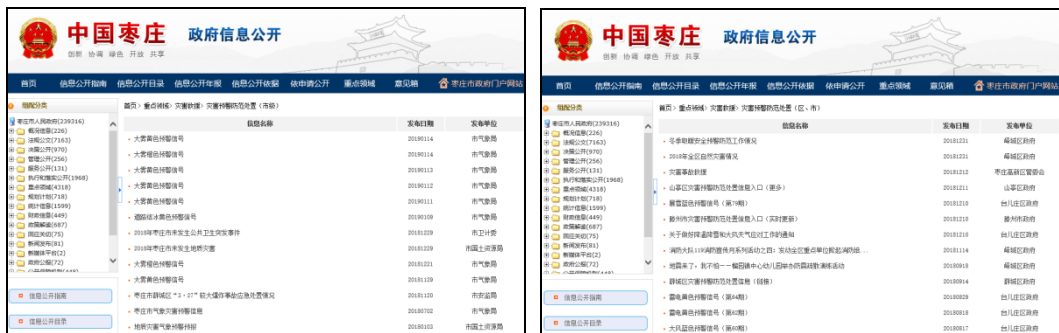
中国枣庄 政府信息公开
创新 协调 绿色 开放 共享

首页 信息公开指南 信息公开目录 信息公开年报 信息公开依据 依申请公开 重点领域 意见箱 枣庄市政府门户网站

组配分类
枣庄市人民政府(239316)
概况信息(226)
法规公文(7163)
决策公开(970)
管理公开(256)
服务公开(131)
执行和落实公开(1968)
重点领域(4318)
规划计划(718)
统计信息(1599)
财政信息(449)
政策解读(687)
回应关切(75)
新闻发布(81)
新媒体平台(2)
政府公报(72)

信息公开指南
信息公开目录

首页 > 重点领域 > 灾害救援 > 灾害预警防范处置(市级)

| 信息名称 | 发布日期 | 发布单位 |
|---|---|---|
| 大雾黄色预警信号 | 20190114 | 市气象局 |
| 大雾橙色预警信号 | 20190114 | 市气象局 |
| 大雾黄色预警信号 | 20190113 | 市气象局 |
| 大雾黄色预警信号 | 20190112 | 市气象局 |
| 大雾黄色预警信号 | 20190111 | 市气象局 |
| 道路结冰黄色预警信号 | 20190109 | 市气象局 |
| 2018年枣庄市未发生公共卫生突发事件 | 20181229 | 市卫计委 |
| 2018年枣庄市未发生地质灾害 | 20181229 | 市国土资源局 |
| 大雾黄色预警信号 | 20181221 | 市气象局 |
| 大雾黄色预警信号 | 20181129 | 市气象局 |
| 枣庄市薛城区"3·27"较大爆炸事故应急处置情况 | 20181120 | 市安监局 |
| 枣庄市气象灾害预警信息 | 20181102 | 市气象局 |
| 地质灾害气象预警预报 | 20181003 | 市国土资源局 |

中国枣庄 政府信息公开
创新 协调 绿色 开放 共享

首页 信息公开指南 信息公开目录 信息公开年报 信息公开依据 依申请公开 重点领域 意见箱 枣庄市政府门户网站

组配分类
枣庄市人民政府(239316)
概况信息(226)
法规公文(7163)
决策公开(970)
管理公开(256)
服务公开(131)
执行和落实公开(1968)
重点领域(4318)
规划计划(718)
统计信息(1599)
财政信息(449)
政策解读(687)
回应关切(75)
新闻发布(81)
新媒体平台(2)
政府公报(72)

信息公开指南
信息公开目录

首页 > 重点领域 > 灾害救援 > 灾害预警防范处置(区、市)

| 信息名称 | 发布日期 | 发布单位 |
|---|---|---|
| 冬季森林防火工作情况 | 20181231 | 峄城区政府 |
| 2018年全区自然灾害情况 | 20181231 | 峄城区政府 |
| 灾害事故处理 | 20181212 | 枣庄高新区管委会 |
| 山亭区灾害预警防范处置信息入口(更多) | 20181211 | 山亭区政府 |
| 薛城区预警信号(第79期) | 20181210 | 台儿庄区政府 |
| 滕州市灾害预警防范处置信息入口(实时更新) | 20181210 | 滕州市政府 |
| 关于做好冰雪天气防范应对工作的通知 | 20181210 | 台儿庄区政府 |
| 消防大队119消防宣传月系列活动之四:发动全区重点单位抓好消防培... | 20181114 | 峄城区政府 |
| 地震来了,我不怕——峄城镇中心幼儿园举办防震疏散演练活动 | 20180915 | 峄城区政府 |
| 薛城区灾害预警防范处置信息(链接) | 20180914 | 薛城区政府 |
| 雷电黄色预警信号(第84期) | 20180829 | 台儿庄区政府 |
| 雷电黄色预警信号(第83期) | 20180820 | 台儿庄区政府 |
| 大风蓝色预警信号(第80期) | 20180817 | 台儿庄区政府 |